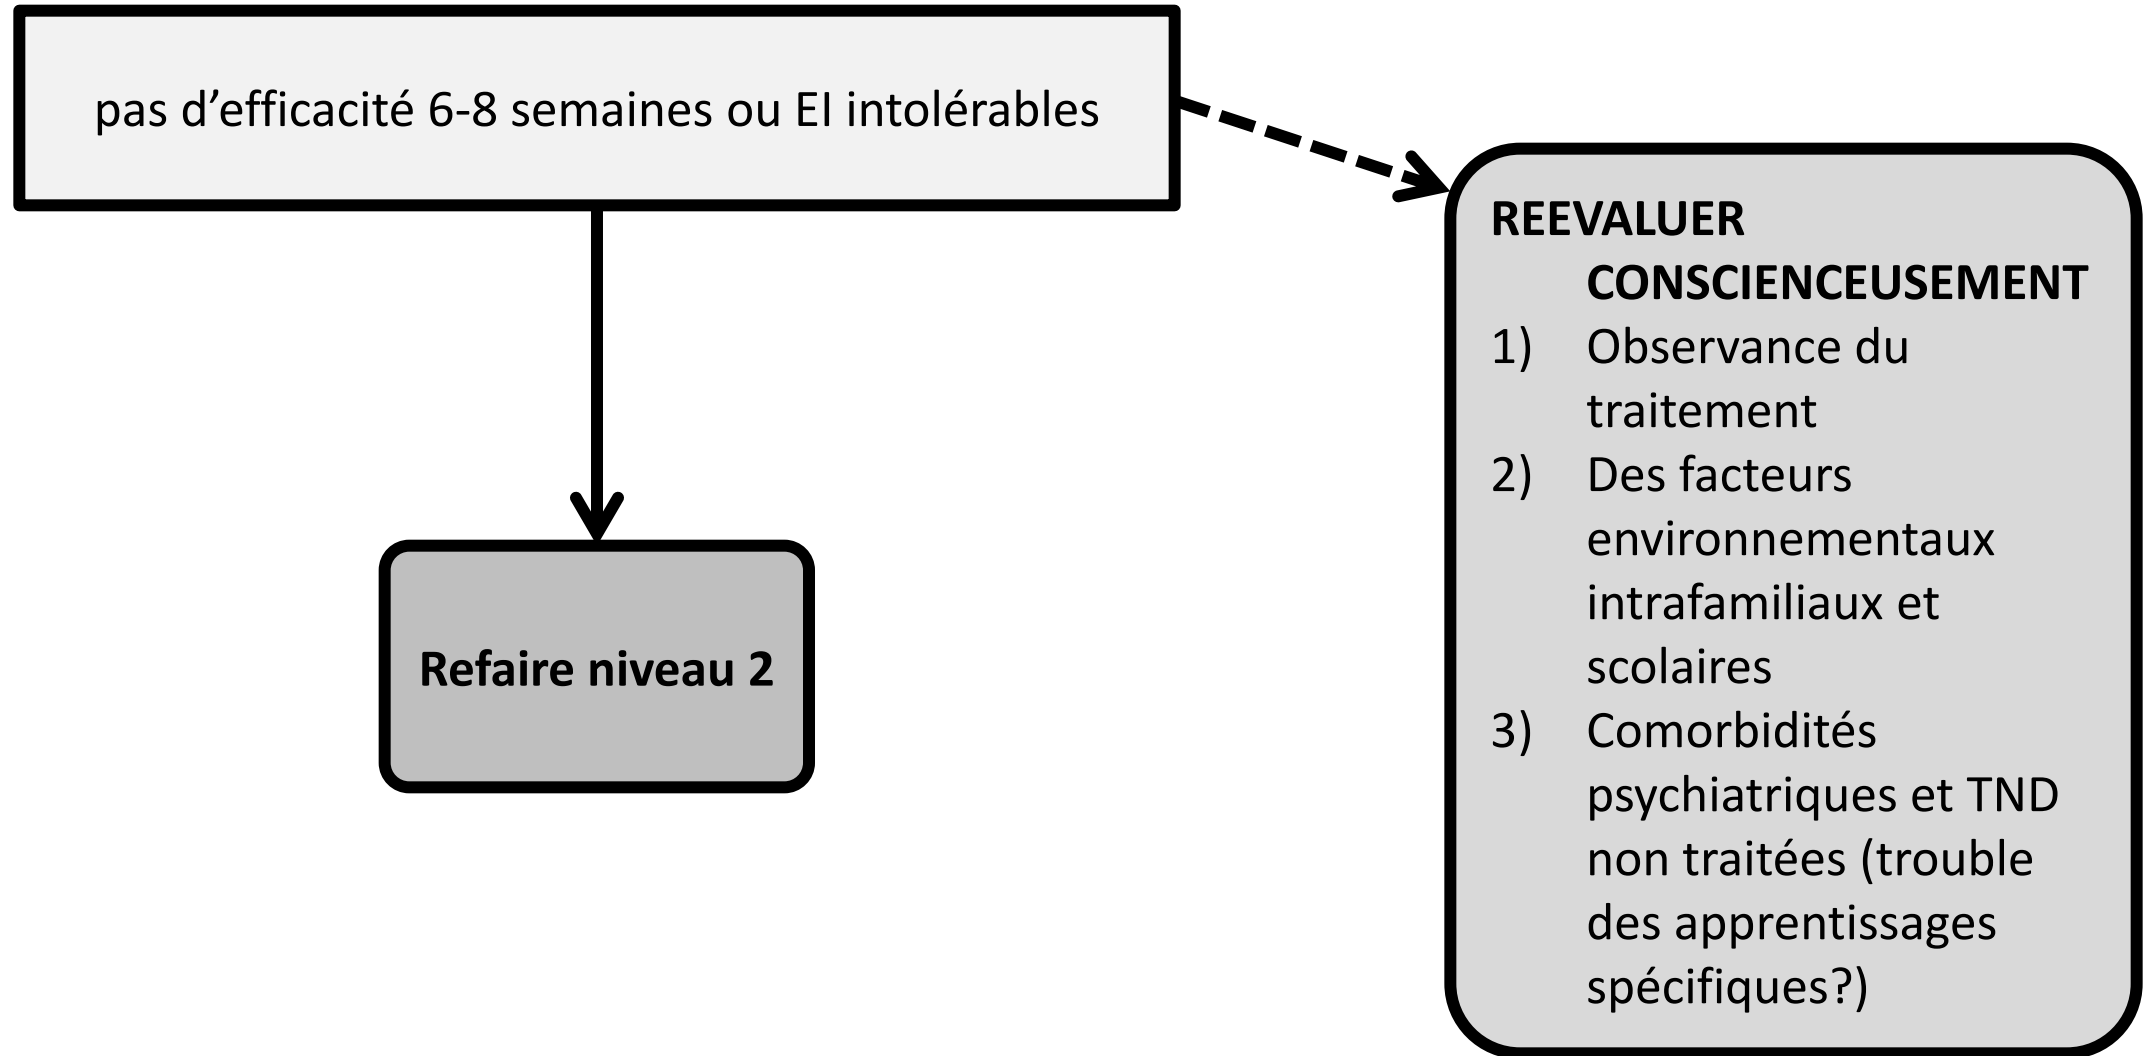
pas d’efficacité 6-8 semaines ou EI intolérables

Refaire niveau 2

REEVALUER CONSCIENCEUSEMENT
1) Observance du traitement
2) Des facteurs environnementaux intrafamiliaux et scolaires
3) Comorbidités psychiatriques et TND non traitées (trouble des apprentissages spécifiques?)